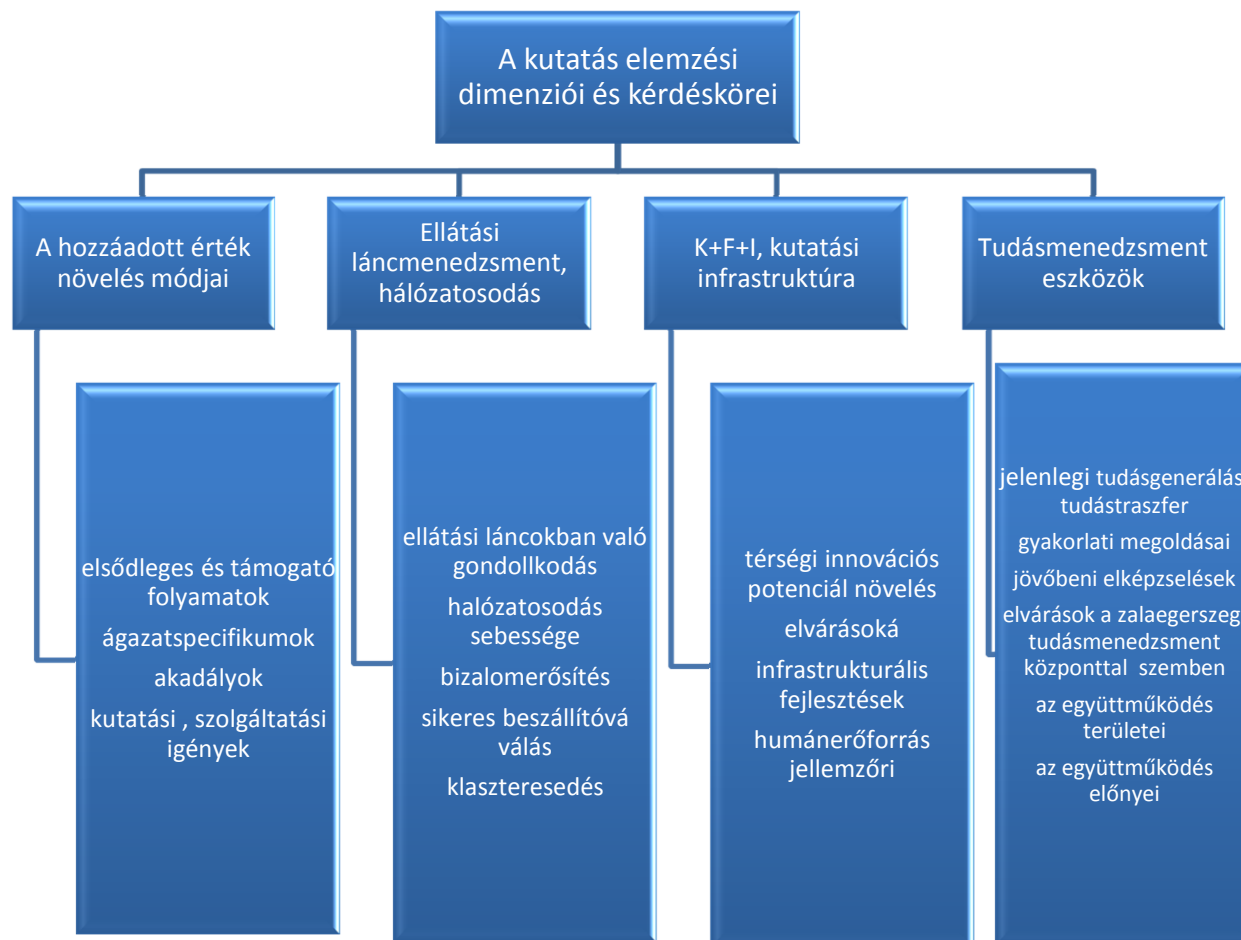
A kutatás elemzési dimenziói és kérdéskörei

A hozzáadott érték növelés módjai

elsődleges és támogató folyamatok

ágazatspecifikumok

akadályok

kutatási , szolgáltatási igények

Ellátási láncmenedzsment, hálózatosodás

ellátási láncokban való gondollkodás

hálózatosodás sebessége

bizalomerősítés

sikeres beszállítóvá válás

klaszteresedés

K+F+I, kutatási infrastruktúra

térségi innovációs potenciál növelés

elvárásoká

infrastrukturális fejlesztések

humánerőforrás jellemzői

Tudásmenedzsment eszközök

jelenlegi tudásgenerálás tudástraszfer

gyakorlati megoldásai

jövőbeni elképzelések

elvárások a zalaegerszeg tudásmenedzsment központtal szemben

az együttműködés területei

az együttműködés előnyei